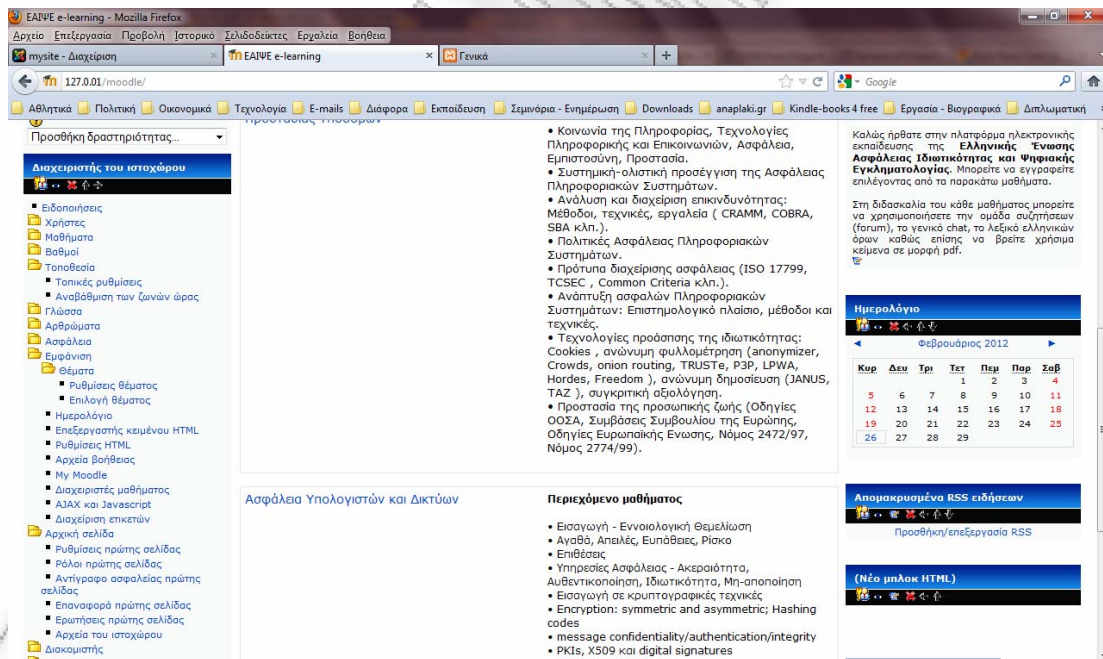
ΕΑΙΨΕ e-learning - Mozilla Firefox

Αρχείο Επεξεργασία Προβολή Ιστορικό Σελιδοδείκτες Εργαλεία Βοήθεια

mysite - Διαχείριση | ΕΑΙΨΕ e-learning | Γενικά | +

127.0.01/moodle/

Google

Αθλητικά | Πολιτική | Οικονομικά | Τεχνολογία | E-mails | Διάφορα | Εκπαίδευση | Σεμινάρια - Ενημέρωση | Downloads | anaplaki.gr | Kindle-books 4 free | Εργασία - Βιογραφικά | Διπλωματική

Προσθήκη δραστηριότητας...

Διαχειριστής του ιστοχώρου

Ειδοποιήσεις
Χρήστες
Μαθήματα
Βαθμοί
Τοποθεσία
Τοπικές ρυθμίσεις
Αναβάθμιση των ζωνών ώρας
Γλώσσα
Αρθρώματα
Ασφάλεια
Εμφάνιση
Θέματα
Ρυθμίσεις θέματος
Επιλογή θέματος
Ημερολόγιο
Επεξεργαστής κειμένου HTML
Ρυθμίσεις HTML
Αρχεία βοήθειας
My Moodle
Διαχειριστές μαθήματος
AJAX και Javascript
Διαχείριση ετικετών
Αρχική σελίδα
Ρυθμίσεις πρώτης σελίδας
Ρόλοι πρώτης σελίδας
Αντίγραφο ασφαλείας πρώτης σελίδας
Επαναφορά πρώτης σελίδας
Ερωτήσεις πρώτης σελίδας
Αρχεία του ιστοχώρου
Διακομιστής

• Κοινωνία της Πληροφορίας, Τεχνολογίες Πληροφορικής και Επικοινωνιών, Ασφάλεια, Εμπιστοσύνη, Προστασία.
• Συστημική-ολιστική προσέγγιση της Ασφάλειας Πληροφοριακών Συστημάτων.
• Ανάλυση και διαχείριση επικινδυνότητας: Μέθοδοι, τεχνικές, εργαλεία ( CRAMM, COBRA, SBA κλπ.).
• Πολιτικές Ασφάλειας Πληροφοριακών Συστημάτων.
• Πρότυπα διαχείρισης ασφάλειας (ISO 17799, TCSEC , Common Criteria κλπ.).
• Ανάπτυξη ασφαλών Πληροφοριακών Συστημάτων: Επιστημολογικό πλαίσιο, μέθοδοι και τεχνικές.
• Τεχνολογίες προάσπισης της ιδιωτικότητας: Cookies , ανώνυμη φυλλομέτρηση (anonymizer, Crowds, onion routing, TRUSTe, P3P, LPWA, Hordes, Freedom ), ανώνυμη δημοσίευση (JANUS, TAZ ), συγκριτική αξιολόγηση.
• Προστασία της προσωπικής ζωής (Οδηγίες ΟΟΣΑ, Συμβάσεις Συμβουλίου της Ευρώπης, Οδηγίες Ευρωπαϊκής Ενωσης, Νόμος 2472/97, Νόμος 2774/99).

Ασφάλεια Υπολογιστών και Δικτύων

Περιεχόμενο μαθήματος

• Εισαγωγή - Εννοιολογική Θεμελίωση
• Αγαθά, Απειλές, Ευπάθειες, Ρίσκο
• Επιθέσεις
• Υπηρεσίες Ασφάλειας - Ακεραιότητα, Αυθεντικοποίηση, Ιδιωτικότητα, Μη-αποποίηση
• Εισαγωγή σε κρυπτογραφικές τεχνικές
• Encryption: symmetric and asymmetric; Hashing codes
• message confidentiality/authentication/integrity
• PKIs, X509 και digital signatures

Καλώς ήρθατε στην πλατφόρμα ηλεκτρονικής εκπαίδευσης της Ελληνικής Ένωσης Ασφάλειας Ιδιωτικότητας και Ψηφιακής Εγκληματολογίας. Μπορείτε να εγγραφείτε επιλέγοντας από τα παρακάτω μαθήματα.

Στη διδασκαλία του κάθε μαθήματος μπορείτε να χρησιμοποιήσετε την ομάδα συζητήσεων (forum), το γενικό chat, το λεξικό ελληνικών όρων καθώς επίσης να βρείτε χρήσιμα κείμενα σε μορφή pdf.

Ημερολόγιο

Φεβρουάριος 2012

| Κυρ | Δευ | Τρι | Τετ | Πεμ | Παρ | Σαβ |
|---|---|---|---|---|---|---|
| | | | 1 | 2 | 3 | 4 |
| 5 | 6 | 7 | 8 | 9 | 10 | 11 |
| 12 | 13 | 14 | 15 | 16 | 17 | 18 |
| 19 | 20 | 21 | 22 | 23 | 24 | 25 |
| 26 | 27 | 28 | 29 | | | |

Απομακρυσμένα RSS ειδήσεων

Προσθήκη/επεξεργασία RSS

(Νέο μπλοκ HTML)